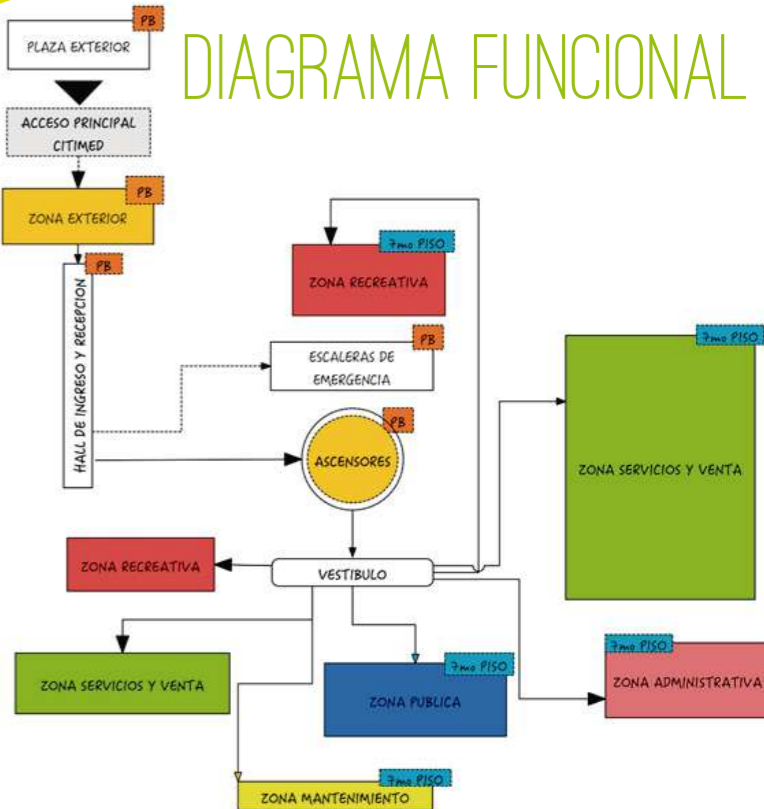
DIAGRAMA FUNCIONAL

PB
PLAZA EXTERIOR

ACCESO PRINCIPAL CITIMED

PB
ZONA EXTERIOR

PB
HALL DE INGRESO Y RECEPCION

7mo PISO
ZONA RECREATIVA

PB
ESCALERAS DE EMERGENCIA

PB
ASCENSORES

7mo PISO
ZONA SERVICIOS Y VENTA

ZONA RECREATIVA

VESTIBULO

ZONA SERVICIOS Y VENTA

7mo PISO
ZONA PUBLICA

7mo PISO
ZONA ADMINISTRATIVA

7mo PISO
ZONA MANTENIMIENTO